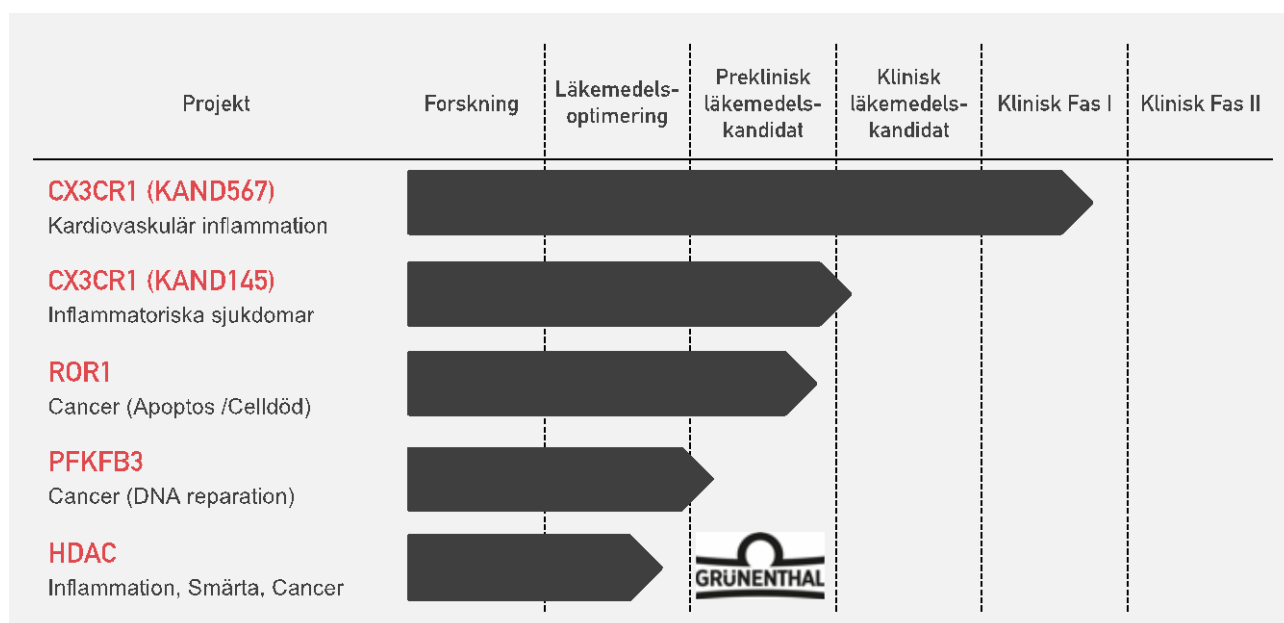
| Projekt | Forskning | Läkemedelsoptimering | Preklinisk läkemedelskandidat | Klinisk läkemedelskandidat | Klinisk Fas I | Klinisk Fas II |
|---|---|---|---|---|---|---|
| CX3CR1 (KAND567) Kardiovaskulär inflammation | | | | | | |
| CX3CR1 (KAND145) Inflammatoriska sjukdomar | | | | | | |
| ROR1 Cancer (Apoptos /Celldöd) | | | | | | |
| PFKFB3 Cancer (DNA reparation) | | | | | | |
| HDAC Inflammation, Smärta, Cancer | | | GRÜNENTHAL | | | |